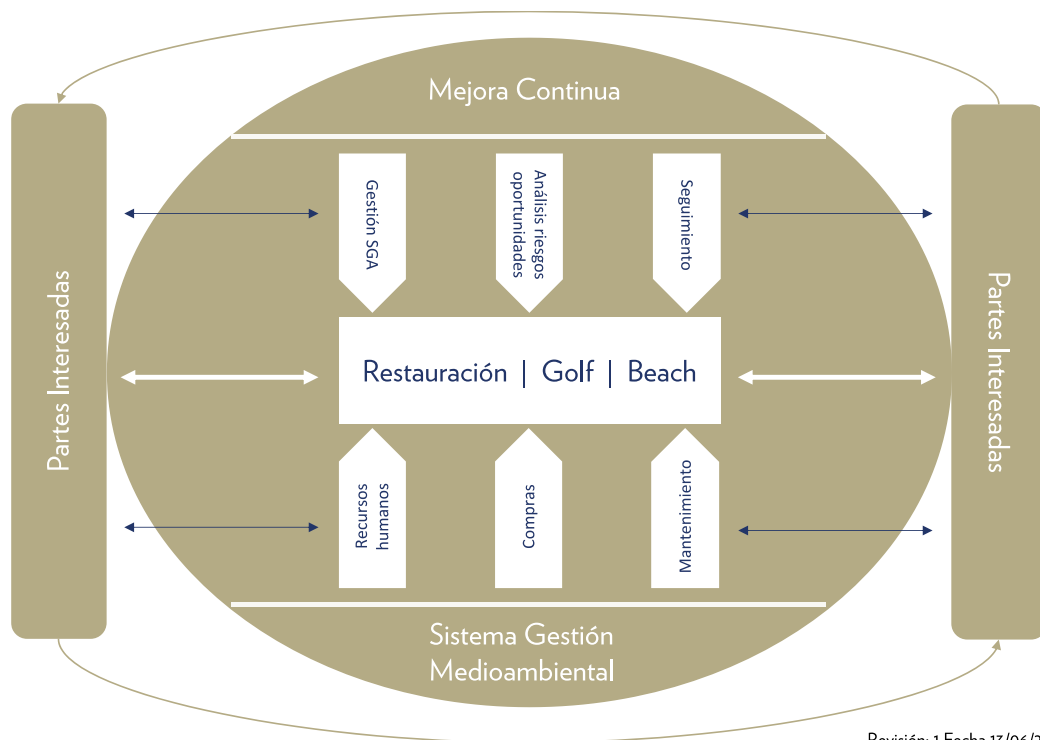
Mejora Continua

Partes Interesadas

Gestión SGA

Análisis riesgos oportunidades

Seguimiento

Partes Interesadas

Restauración | Golf | Beach

Recursos humanos

Compras

Mantenimiento

Sistema Gestión Medioambiental

Revisión: 1 Fecha 13/06/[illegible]